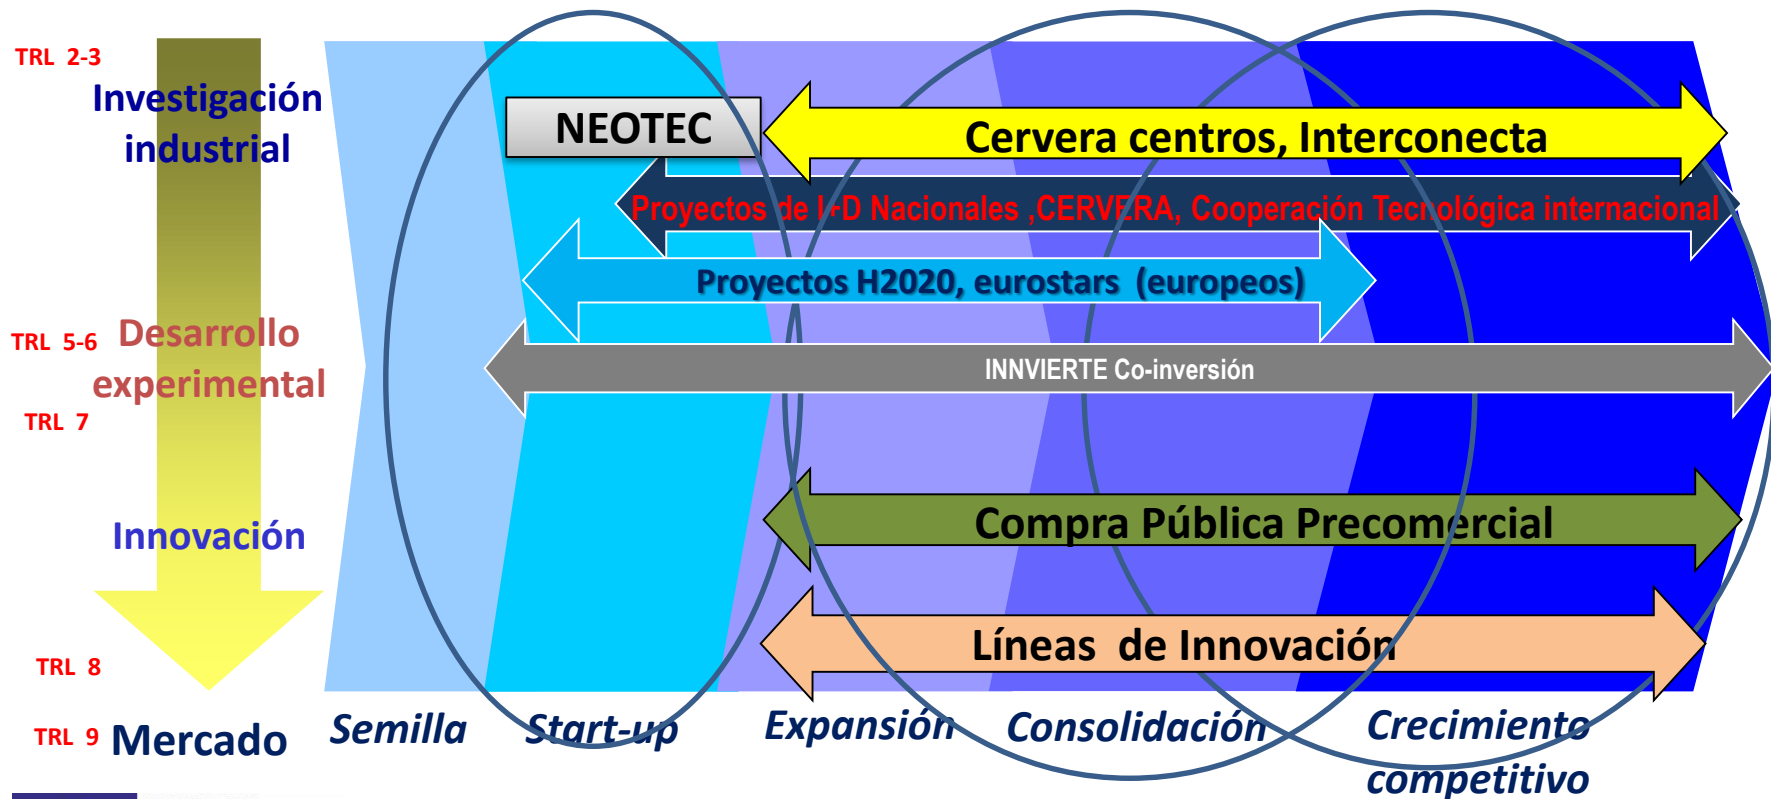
TRL 2-3
Investigación industrial

TRL 5-6 Desarrollo experimental
TRL 7

Innovación

TRL 8
TRL 9 Mercado

NEOTEC

Cervera centros, Interconecta

Proyectos de I+D Nacionales ,CERVERA, Cooperación Tecnológica internacional

Proyectos H2020, eurostars (europeos)

INNVIERTE Co-inversión

Compra Pública Precomercial

Líneas de Innovación

Semilla
Start-up
Expansión
Consolidación
Crecimiento competitivo